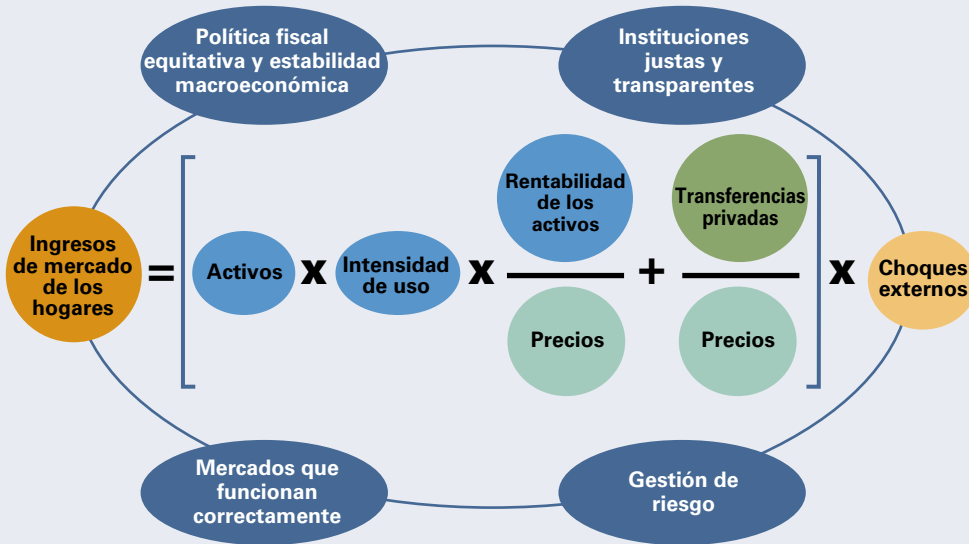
Política fiscal equitativa y estabilidad macroeconómica

Instituciones justas y transparentes

Ingresos de mercado de los hogares = [ Activos x Intensidad de uso x $\frac{\text{Rentabilidad de los activos}}{\text{Precios}}$ + $\frac{\text{Transferencias privadas}}{\text{Precios}}$ ] x Choques externos

Mercados que funcionan correctamente

Gestión de riesgo